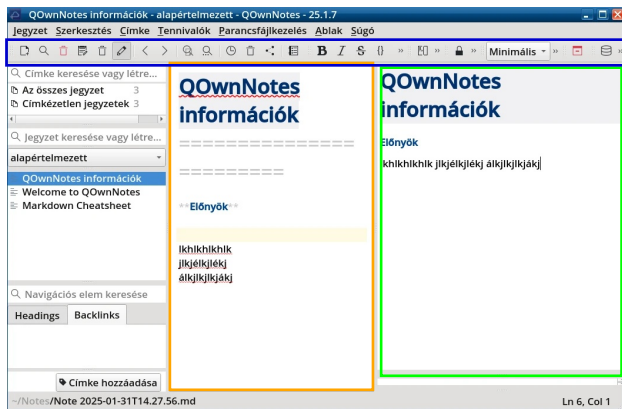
QOwnNotes információk - alapértelmezett - QOwnNotes - 25.1.7

Jegyzet Szerkesztés Címke Tennivalók Parancsfájlkezelés Ablak Súgó

B I S {} » » » Minimális » »

Címke keresése vagy létre...

Az összes jegyzet 3

Címkézetlen jegyzetek 3

Jegyzet keresése vagy létre...

alapértelmezett

QOwnNotes információk

Welcome to QOwnNotes

Markdown Cheatsheet

Navigációs elem keresése

Headings | Backlinks

Címke hozzáadása

QOwnNotes információk

====================

==========

**Előnyök**

lkhlkhlkhlk
jlkjélkjlékj
álkjlkjlkjákj

QOwnNotes információk

Előnyök

lkhlkhlkhlk jlkjélkjlékj álkjlkjlkjákj

~/Notes/Note 2025-01-31T14.27.56.md

Ln 6, Col 1